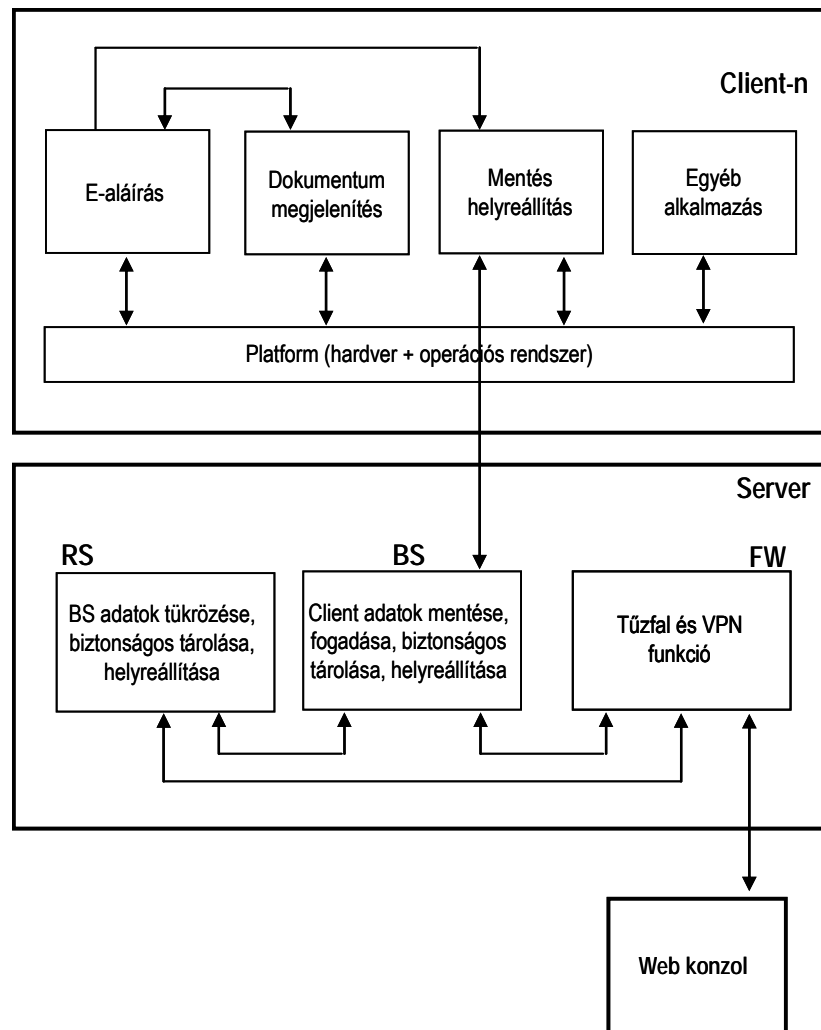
Client-n

E-aláírás

Dokumentum megjelenítés

Mentés helyreállítás

Egyéb alkalmazás

Platform (hardver + operációs rendszer)

Server

RS

BS

FW

BS adatok tükrözése, biztonságos tárolása, helyreállítása

Client adatok mentése, fogadása, biztonságos tárolása, helyreállítása

Tűzfal és VPN funkció

Web konzol